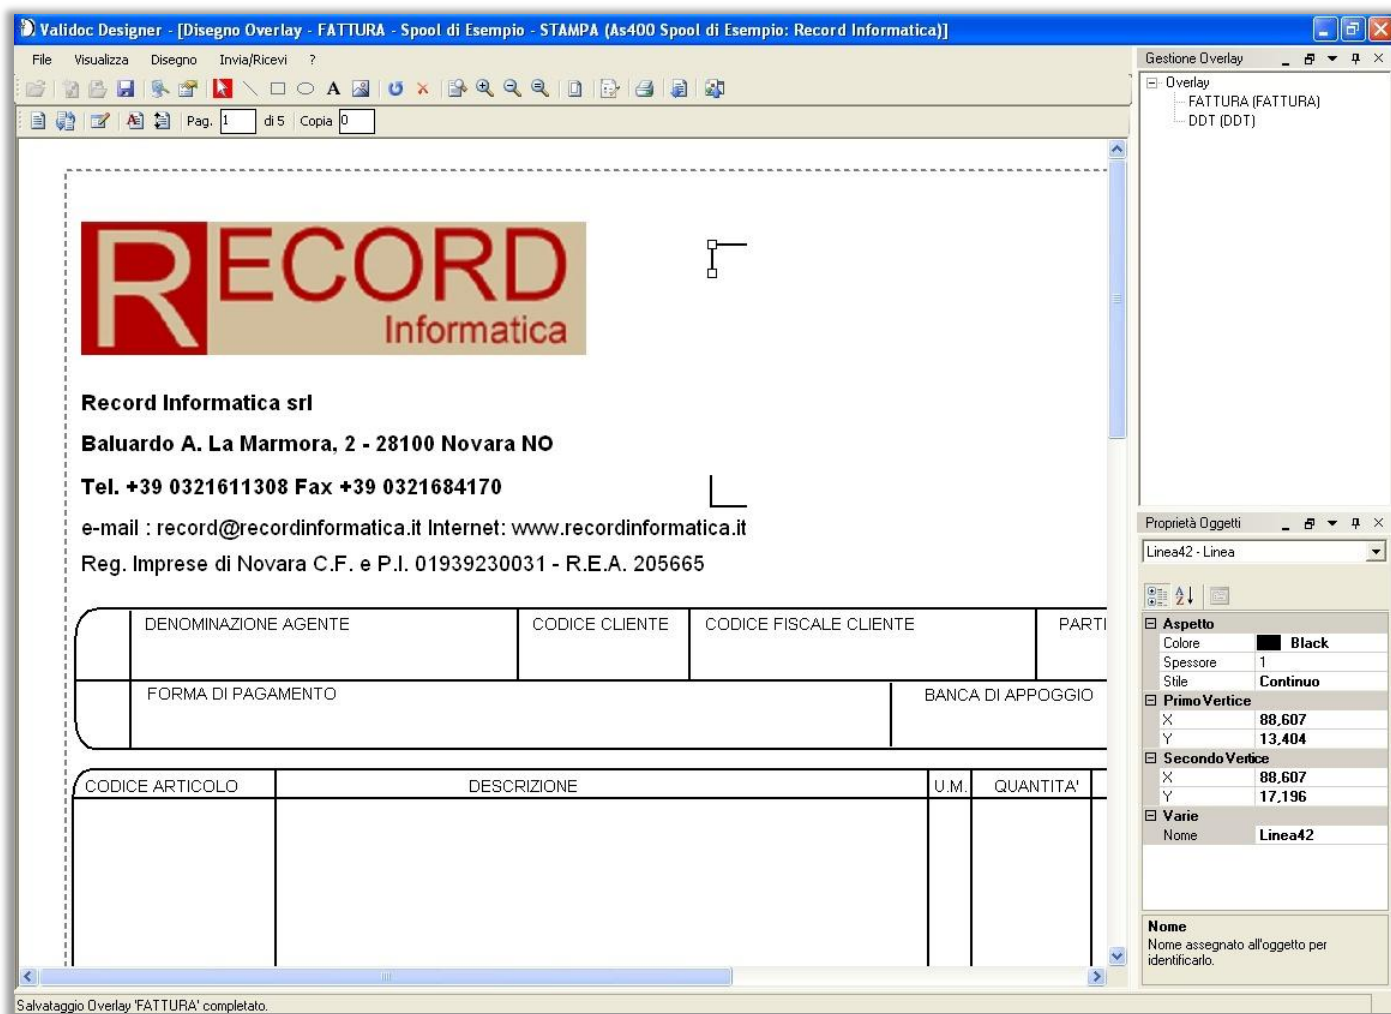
Validoc Designer - [Disegno Overlay - FATTURA - Spool di Esempio - STAMPA (As400 Spool di Esempio: Record Informatica)]

File Visualizza Disegno Invia/Ricevi ?

Pag. 1 di 5 Copia 0

RECORD
Informatica

Record Informatica srl

Baluardo A. La Marmora, 2 - 28100 Novara NO

Tel. +39 0321611308 Fax +39 0321684170

e-mail : record@recordinformatica.it Internet: www.recordinformatica.it

Reg. Imprese di Novara C.F. e P.I. 01939230031 - R.E.A. 205665

| DENOMINAZIONE AGENTE | CODICE CLIENTE | CODICE FISCALE CLIENTE | PARTI |
|---|---|---|---|
| FORMA DI PAGAMENTO | | BANCA DI APPOGGIO | |

| CODICE ARTICOLO | DESCRIZIONE | U.M. | QUANTITA' |
|---|---|---|---|

Gestione Overlay

Overlay
FATTURA (FATTURA)
DDT (DDT)

Proprietà Oggetti

Linea42 - Linea

| Aspetto | |
|---|---|
| Colore | Black |
| Spessore | 1 |
| Stile | Continuo |
| Primo Vertice | |
| X | 88,607 |
| Y | 13,404 |
| Secondo Vertice | |
| X | 88,607 |
| Y | 17,196 |
| Varie | |
| Nome | Linea42 |

Nome
Nome assegnato all'oggetto per identificarlo.

Salvataggio Overlay 'FATTURA' completato.